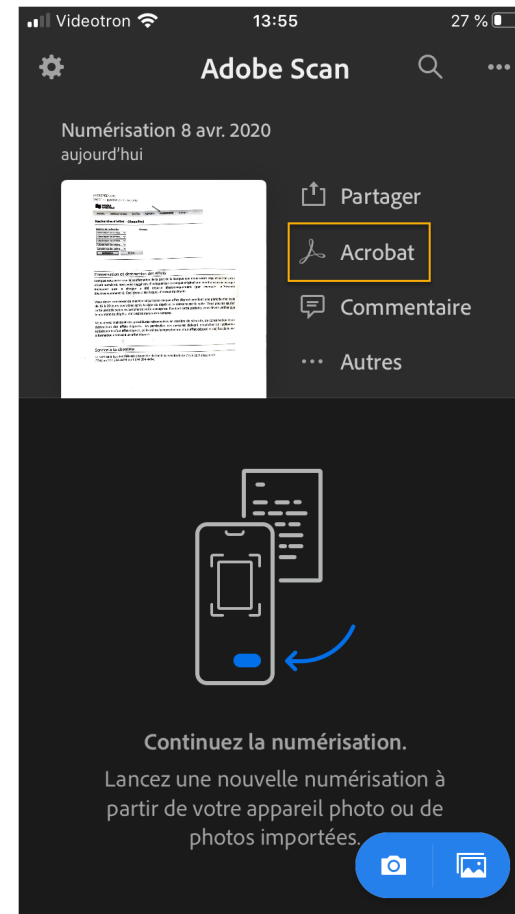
Videotron 13:55 27 %

Adobe Scan

Numérisation 8 avr. 2020
aujourd'hui

Partager
Acrobat
Commentaire
Autres

Continuez la numérisation.
Lancez une nouvelle numérisation à partir de votre appareil photo ou de photos importées.